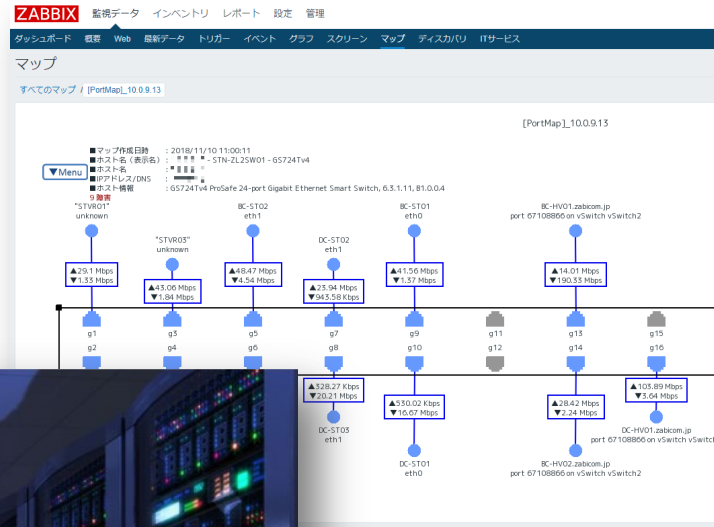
ZABBIX 監視データ インベントリ レポート 設定 管理

ダッシュボード 概要 Web 最新データ トリガー イベント グラフ スクリーン マップ ディスカバリ ITサービス

マップ

すべてのマップ / [PortMap]_10.0.9.13

[PortMap]_10.0.9.13

■マップ作成日時 : 2018/11/10 11:00:11
■ホスト名（表示名） : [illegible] - STN-ZL2SW01 - GS724Tv4
■ホスト名 : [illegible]
■IPアドレス/DNS : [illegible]
■ホスト情報 : GS724Tv4 ProSafe 24-port Gigabit Ethernet Smart Switch, 6.3.1.11, B1.0.0.4

▼Menu

9 障害

"STVRO1"
unknown

"STVRO3"
unknown

BC-STO2
eth1

DC-STO2
eth1

BC-STO1
eth0

BC-HV01.zabicom.jp
port 67108866 on vSwitch vSwitch2

▲29.1 Mbps
▼1.33 Mbps

▲43.06 Mbps
▼1.84 Mbps

▲48.47 Mbps
▼4.54 Mbps

▲23.94 Mbps
▼943.58 Kbps

▲41.56 Mbps
▼1.37 Mbps

▲14.01 Mbps
▼190.33 Mbps

g1 g3 g5 g7 g9 g11 g13 g15

g2 g4 g6 g8 g10 g12 g14 g16

▲328.27 Kbps
▼20.21 Mbps

▲530.02 Kbps
▼16.67 Mbps

▲28.42 Mbps
▼2.24 Mbps

▲103.89 Mbps
▼3.64 Mbps

DC-STO3
eth1

DC-STO1
eth0

BC-HV02.zabicom.jp
port 67108866 on vSwitch vSwitch2

DC-HV01.zabicom.jp
port 67108866 on vSwitch vSwitch